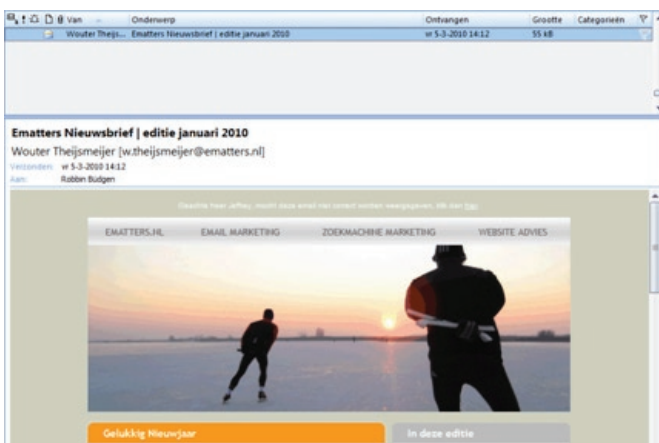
Van | Onderwerp | Ontvangen | Grootte | Categorieën
Wouter Theijs... | Ematters Nieuwsbrief | editie januari 2010 | vr 5-3-2010 14:12 | 55 kB

Ematters Nieuwsbrief | editie januari 2010
Wouter Theijsmeijer [w.theijsmeijer@ematters.nl]
Verzonden: vr 5-3-2010 14:12
Aan: Robbin Büdgen

Geachte heer Jeffrey, wordt deze email niet correct weergegeven, klik dan hier

EMATTERS.NL EMAIL MARKETING ZOEKMACHINE MARKETING WEBSITE ADVIES

Gelukkig Nieuwjaar
In deze editie